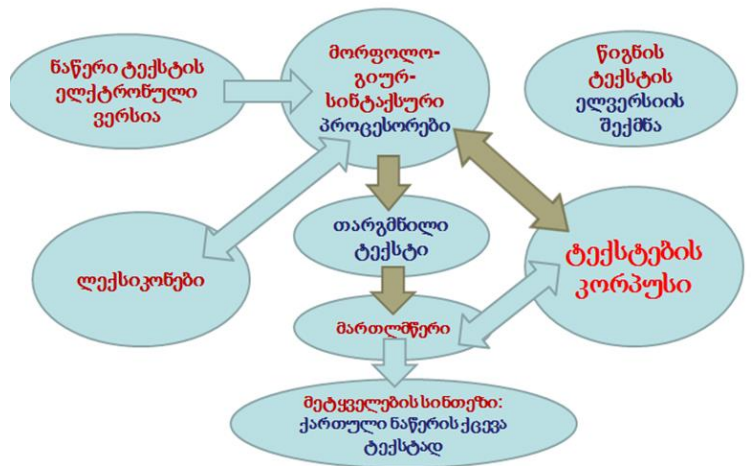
ნაწერი ტექსტის ელქტრონული ვერსია

მორფოლო-გიურ-სინტაქსური პროცესორები

წიგნის ტექსტის ელვერსიის შექმნა

თარგმნილი ტექსტი

ლექსიკონები

ტექსტების კორპუსი

მართლწერი

მეტყველების სინთეზი: ქართული ნაწერის ქცევა ტექსტად